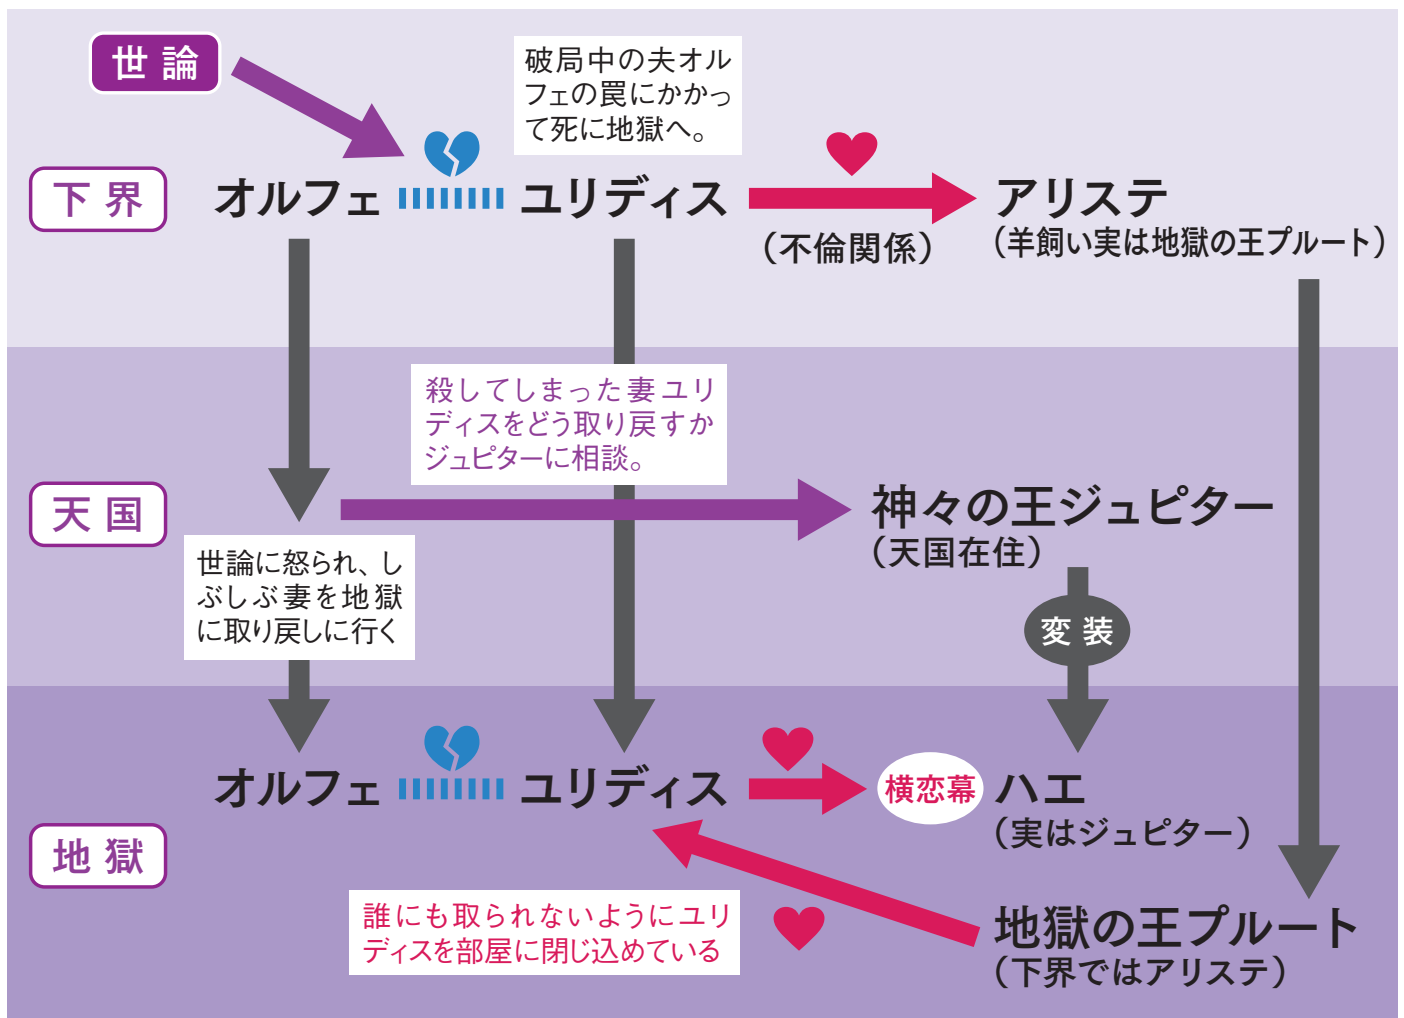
世論

破局中の夫オルフェの罠にかかって死に地獄へ。

下界

オルフェ ユリディス アリステ

（不倫関係） （羊飼い実は地獄の王プルート）

殺してしまった妻ユリディスをどう取り戻すかジュピターに相談。

天国

神々の王ジュピター
（天国在住）

世論に怒られ、しぶしぶ妻を地獄に取り戻しに行く

変装

オルフェ ユリディス 横恋慕 ハエ
（実はジュピター）

地獄

誰にも取られないようにユリディスを部屋に閉じ込めている

地獄の王プルート
（下界ではアリステ）